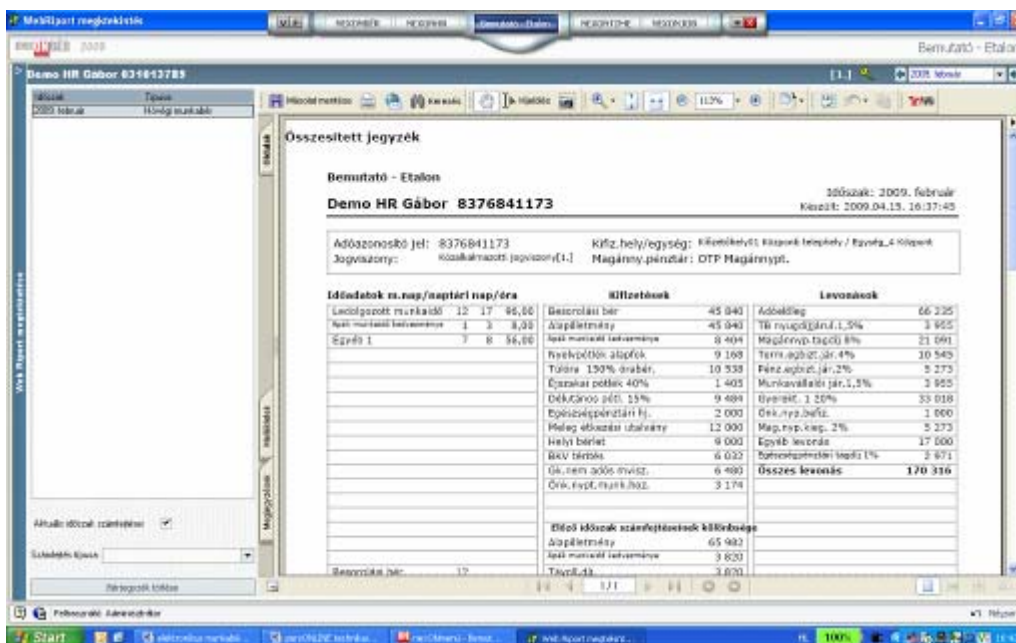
WebRiport megtekintés

Bemutató - Etalon

Demo HR Gábor 8376841173

Időszak | Típus
2009. február | Havi/rendes munkabér

Web Riport megtekintés

Összesített jegyzék

Bemutató - Etalon

Demo HR Gábor 8376841173

Időszak: 2009. február
Készült: 2009.04.15. 16:37:45

Adóazonosító jel: 8376841173
Jogviszony: Közalkalmazotti jogviszony[1.]
Kifiz.hely/egység: Kifizetőhely01 Központ telephely / Egység_4 Központ
Magánny.pénztár: OTP Magánnypt.

| Időadatok m.nap/naptári nap/óra | | | | Kifizetések | | Levonások | |
|---|---|---|---|---|---|---|---|
| Ledolgozott munkaidő | 12 | 17 | 96,00 | Besorolási bér | 45 040 | Adóelőleg | 66 235 |
| Apás munkaidő kedvezménye | 1 | 1 | 8,00 | Alapilletmény | 45 040 | Tb nyugdíjjárul.1,5% | 3 955 |
| Egyéb 1 | 7 | 8 | 56,00 | Apás munkaidő kedvezménye | 8 404 | Magánnyp.tagdíj 8% | 21 091 |
| | | | | Nyelvpótlék alapfok | 9 168 | Term.egbizt.jár.4% | 10 545 |
| | | | | Túlóra 150% órabér. | 10 538 | Pénz.egbizt.jár.2% | 5 273 |
| | | | | Éjszakai pótlék 40% | 1 405 | Munkavállalói jár.1,5% | 3 955 |
| | | | | Délutános pótl. 15% | 9 484 | Gyerekt. 1 20% | 33 018 |
| | | | | Egészségpénztári hj. | 2 000 | Önk.nyp.befiz. | 1 000 |
| | | | | Meleg étkezési utalvány | 12 000 | Mag.nyp.kieg. 2% | 5 273 |
| | | | | Helyi bérlet | 9 000 | Egyéb levonás | 17 000 |
| | | | | BKV térítés | 6 032 | Egészségpénztári tagdíj 1% | 2 971 |
| | | | | Gk.nem adós mvisz. | 6 480 | Összes levonás | 170 316 |
| | | | | Önk.nypt.munk.hoz. | 3 174 | | |

Előző időszak számfejtésének különbsége
| | |
|---|---|
| Alapilletmény | 65 982 |
| Apás munkaidő kedvezménye | 3 820 |
| Távoll.dí | 3 820 |

Besorolási bér: 12

Aktuális időszak számfejtése ✓
Számfejtés típusa
Bérlapozó törlése

Mentés | Keresés | Kiválasztás | 113% | 1/1

Felhasználó: Adminisztrátor

Start | 100%